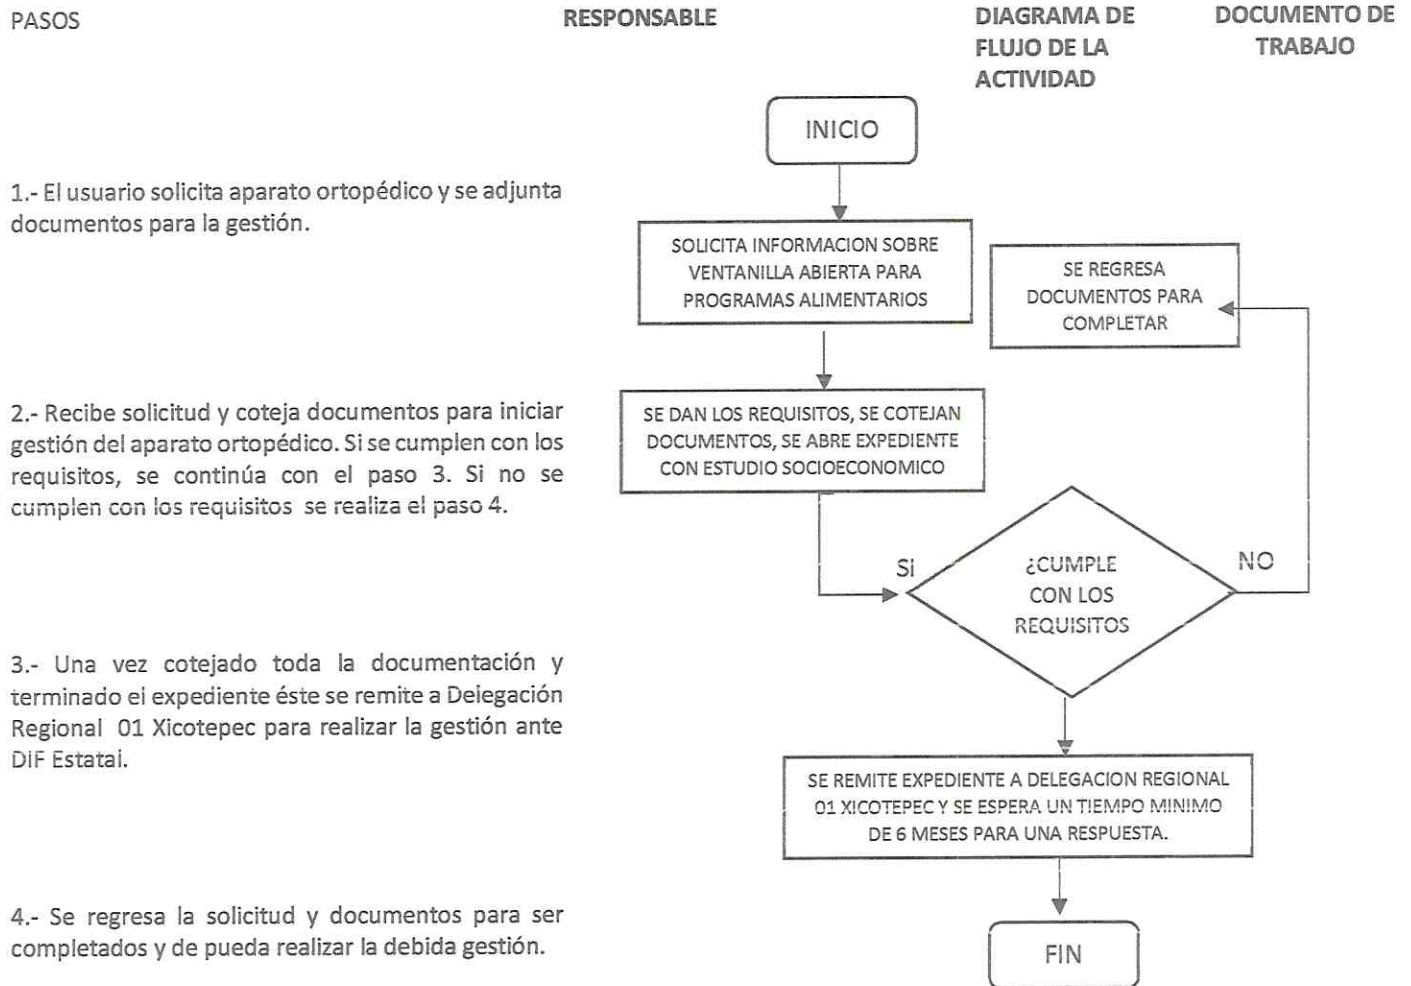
PASOS

RESPONSABLE

DIAGRAMA DE FLUJO DE LA ACTIVIDAD

DOCUMENTO DE TRABAJO

INICIO

1.- El usuario solicita aparato ortopédico y se adjunta documentos para la gestión.

SOLICITA INFORMACION SOBRE VENTANILLA ABIERTA PARA PROGRAMAS ALIMENTARIOS

SE REGRESA DOCUMENTOS PARA COMPLETAR

2.- Recibe solicitud y coteja documentos para iniciar gestión del aparato ortopédico. Si se cumplen con los requisitos, se continúa con el paso 3. Si no se cumplen con los requisitos se realiza el paso 4.

SE DAN LOS REQUISITOS, SE COTEJAN DOCUMENTOS, SE ABRE EXPEDIENTE CON ESTUDIO SOCIOECONOMICO

SI

¿CUMPLE CON LOS REQUISITOS

NO

3.- Una vez cotejado toda la documentación y terminado el expediente éste se remite a Delegación Regional 01 Xicotepec para realizar la gestión ante DIF Estatal.

SE REMITE EXPEDIENTE A DELEGACION REGIONAL 01 XICOTEPEC Y SE ESPERA UN TIEMPO MINIMO DE 6 MESES PARA UNA RESPUESTA.

4.- Se regresa la solicitud y documentos para ser completados y de pueda realizar la debida gestión.

FIN